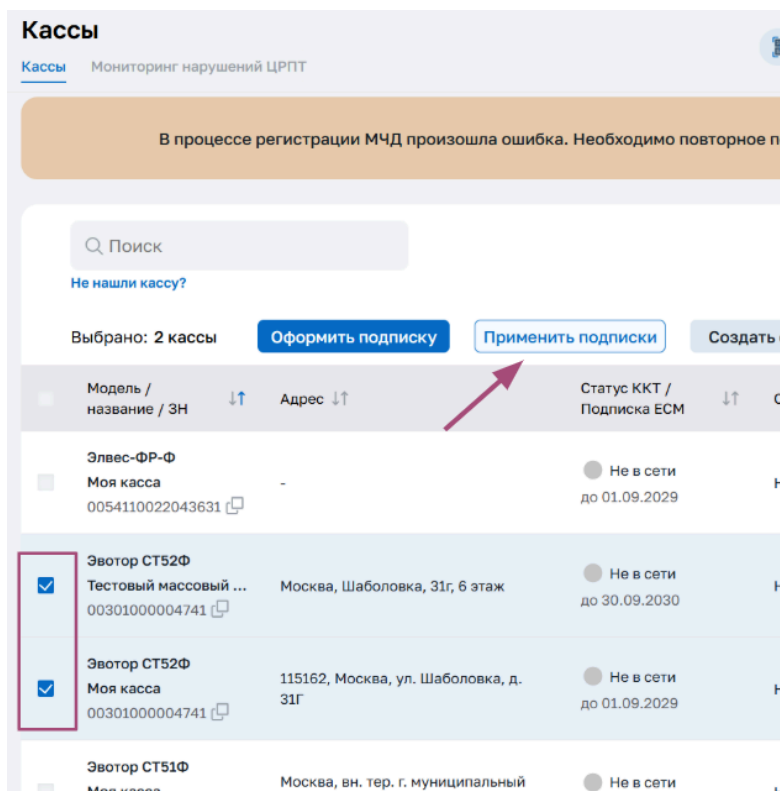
Кассы

Кассы Мониторинг нарушений ЦРПТ

В процессе регистрации МЧД произошла ошибка. Необходимо повторное п

Поиск

Не нашли кассу?

Выбрано: 2 кассы

Оформить подписку

Применить подписки

Создать

| | Модель / название / ЗН | Адрес | Статус ККТ / Подписка ЕСМ | |
|---|---|---|---|---|
| | Элвес-ФР-Ф Моя касса 0054110022043631 | - | Не в сети до 01.09.2029 | Н |
| | Эвотор СТ52Ф Тестовый массовый ... 00301000004741 | Москва, Шаболовка, 31г, 6 этаж | Не в сети до 30.09.2030 | Н |
| | Эвотор СТ52Ф Моя касса 00301000004741 | 115162, Москва, ул. Шаболовка, д. 31Г | Не в сети до 01.09.2029 | Н |
| | Эвотор СТ51Ф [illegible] | Москва, вн. тер. г. муниципальный | Не в сети | |